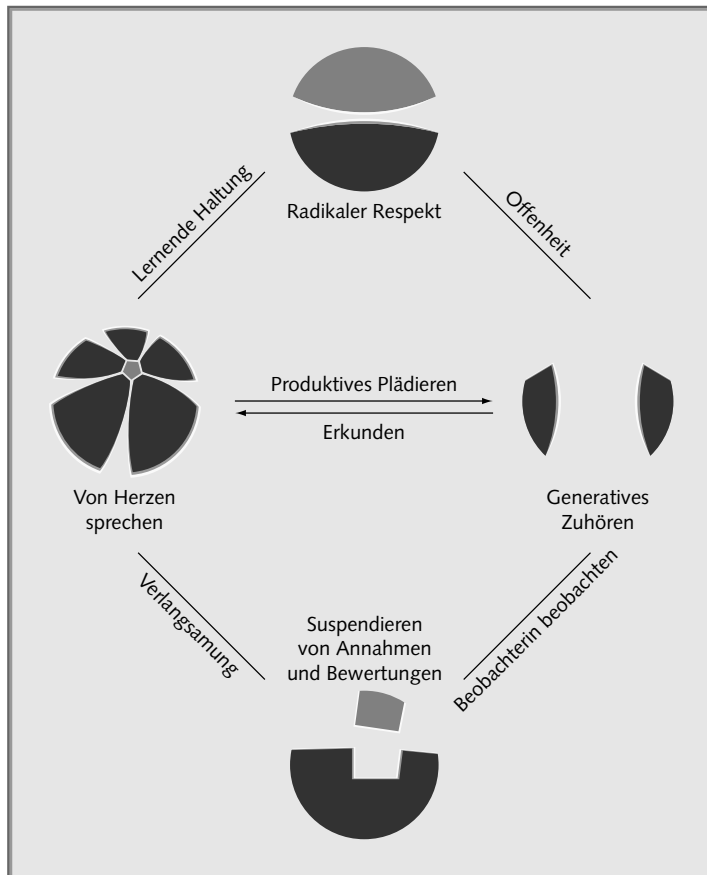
Radikaler Respekt

Lernende Haltung

Offenheit

Produktives Plädieren

Erkunden

Von Herzen sprechen

Generatives Zuhören

Verlangsamung

Beobachterin beobachten

Suspendieren von Annahmen und Bewertungen